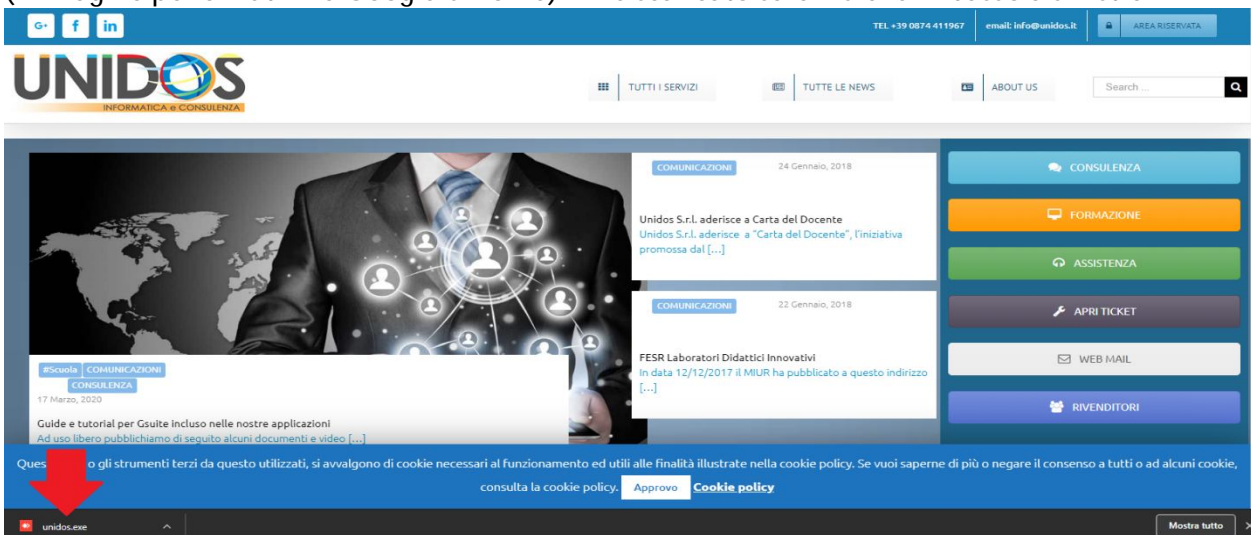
G+ f in

TEL +39 0874 411967 email: info@unidos.it AREA RISERVATA

UNIDOS
INFORMATICA e CONSULENZA

TUTTI I SERVIZI TUTTE LE NEWS ABOUT US Search ...

COMUNICAZIONI 24 Gennaio, 2018

Unidos S.r.l. aderisce a Carta del Docente
Unidos S.r.l. aderisce a "Carta del Docente", l'iniziativa promossa dal [...]

COMUNICAZIONI 22 Gennaio, 2018

FESR Laboratori Didattici Innovativi
In data 12/12/2017 il MIUR ha pubblicato a questo indirizzo [...]

#Scuola COMUNICAZIONI CONSULENZA
17 Marzo, 2020

Guide e tutorial per Gsuite incluso nelle nostre applicazioni
Ad uso libero pubblichiamo di seguito alcuni documenti e video [...]

CONSULENZA
FORMAZIONE
ASSISTENZA
APRI TICKET
WEB MAIL
RIVENDITORI

Ques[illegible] o gli strumenti terzi da questo utilizzati, si avvalgono di cookie necessari al funzionamento ed utili alle finalità illustrate nella cookie policy. Se vuoi saperne di più o negare il consenso a tutti o ad alcuni cookie, consulta la cookie policy. Approvo Cookie policy

unidos.exe

Mostra tutto